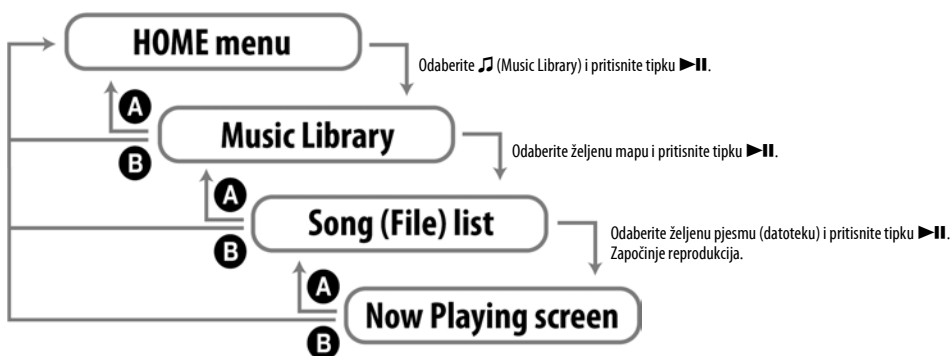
HOME menu

Odaberite ♫ (Music Library) i pritisnite tipku ►II.

A

Music Library

B

Odaberite željenu mapu i pritisnite tipku ►II.

A

Song (File) list

B

Odaberite željenu pjesmu (datoteku) i pritisnite tipku ►II. Započinje reprodukcija.

A

Now Playing screen

B